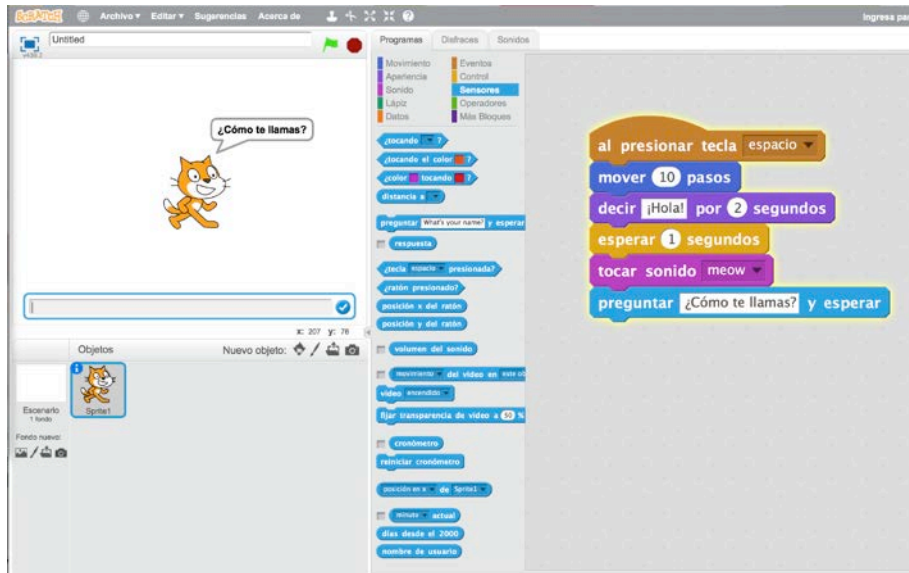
SCRATCH Archivo ▾ Editar ▾ Sugerencias Acerca de

Ingresa par

Untitled

v430.2

¿Cómo te llamas?

x: 207 y: 78

Objetos

Nuevo objeto:

Escenario
1 fondo

Sprite1

Fondo nuevo:

Programas Disfraces Sonidos

Movimiento
Apariencia
Sonido
Lápiz
Datos
Eventos
Control
Sensores
Operadores
Más Bloques

¿tocando ▾ ?
¿tocando el color ?
¿color tocando ?
distancia a ▾
preguntar What's your name? y esperar
respuesta
¿tecla espacio ▾ presionada?
¿ratón presionado?
posición x del ratón
posición y del ratón
volumen del sonido
movimiento ▾ del video en este ob
video encendido ▾
fijar transparencia de video a 50 %
cronómetro
reiniciar cronómetro
posición en x ▾ de Sprite1 ▾
minuto ▾ actual
días desde el 2000
nombre de usuario

al presionar tecla espacio ▾
mover 10 pasos
decir ¡Hola! por 2 segundos
esperar 1 segundos
tocar sonido meow ▾
preguntar ¿Cómo te llamas? y esperar